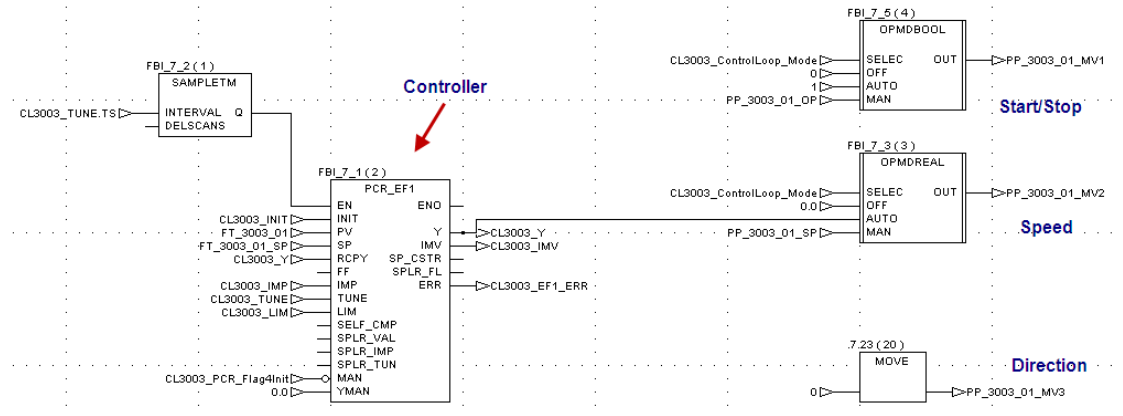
FBI_7_5(4)
OPMDBOOL
CL3003_ControlLoop_Mode SELEC OUT PP_3003_01_MV1
0 OFF
1 AUTO
PP_3003_01_OP MAN
Start/Stop

FBI_7_2(1)
SAMPLETM
CL3003_TUNE.TS INTERVAL Q
DELSCANS

Controller

FBI_7_1(2)
PCR_EF1
EN ENO
CL3003_INIT INIT
FT_3003_01 PV Y CL3003_Y
FT_3003_01_SP SP IMV CL3003_IMV
CL3003_Y RCPY SP_CSTR
FF SPLR_FL
CL3003_IMP IMP ERR CL3003_EF1_ERR
CL3003_TUNE TUNE
CL3003_LIM LIM
SELF_CMP
SPLR_VAL
SPLR_IMP
SPLR_TUN
CL3003_PCR_Flag4Init MAN
0.0 YMAN

FBI_7_3(3)
OPMDREAL
CL3003_ControlLoop_Mode SELEC OUT PP_3003_01_MV2
0.0 OFF
AUTO
PP_3003_01_SP MAN
Speed

.7.23(20)
MOVE
Direction
0 PP_3003_01_MV3